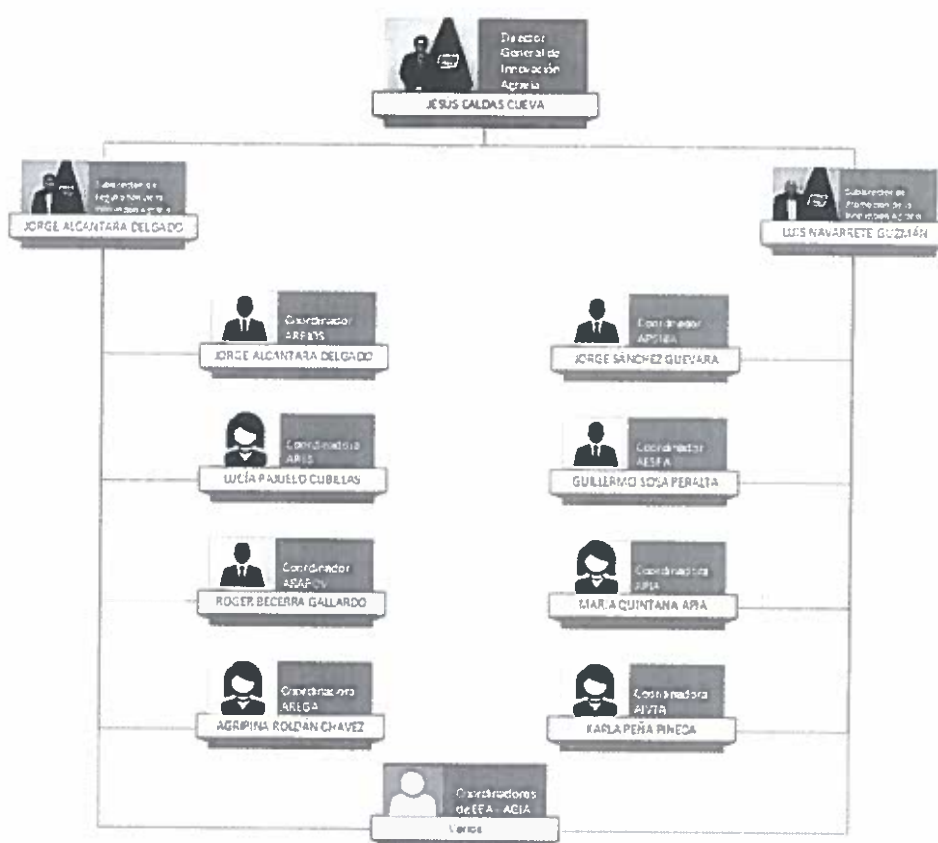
Director General de Innovación Agraria
JESÚS CALDAS CUEVA

Subdirector de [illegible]
JORGE ALCANTARA DELGADO

Subdirector de Promoción de la Innovación Agraria
LUIS NAVARRETE GUZMÁN

Coordinador ARFRYS
JORGE ALCANTARA DELGADO

Coordinador APSMA
JORGE SÁNCHEZ GUEVARA

Coordinadora ARES
LUCÍA PAJUELO CUBILLAS

Coordinador AESFA
GUILLERMO SOSA PERALTA

Coordinador ASAPOV
ROGER BECERRA GALLARDO

Coordinadora APIA
MARIA QUINTANA APIA

Coordinadora ARLGA
AGRIPINA ROLDÁN CHAVEZ

Coordinadora AIVTA
KARLA PEÑA PINEDA

Coordinadores de EEA - ACIA
Varios